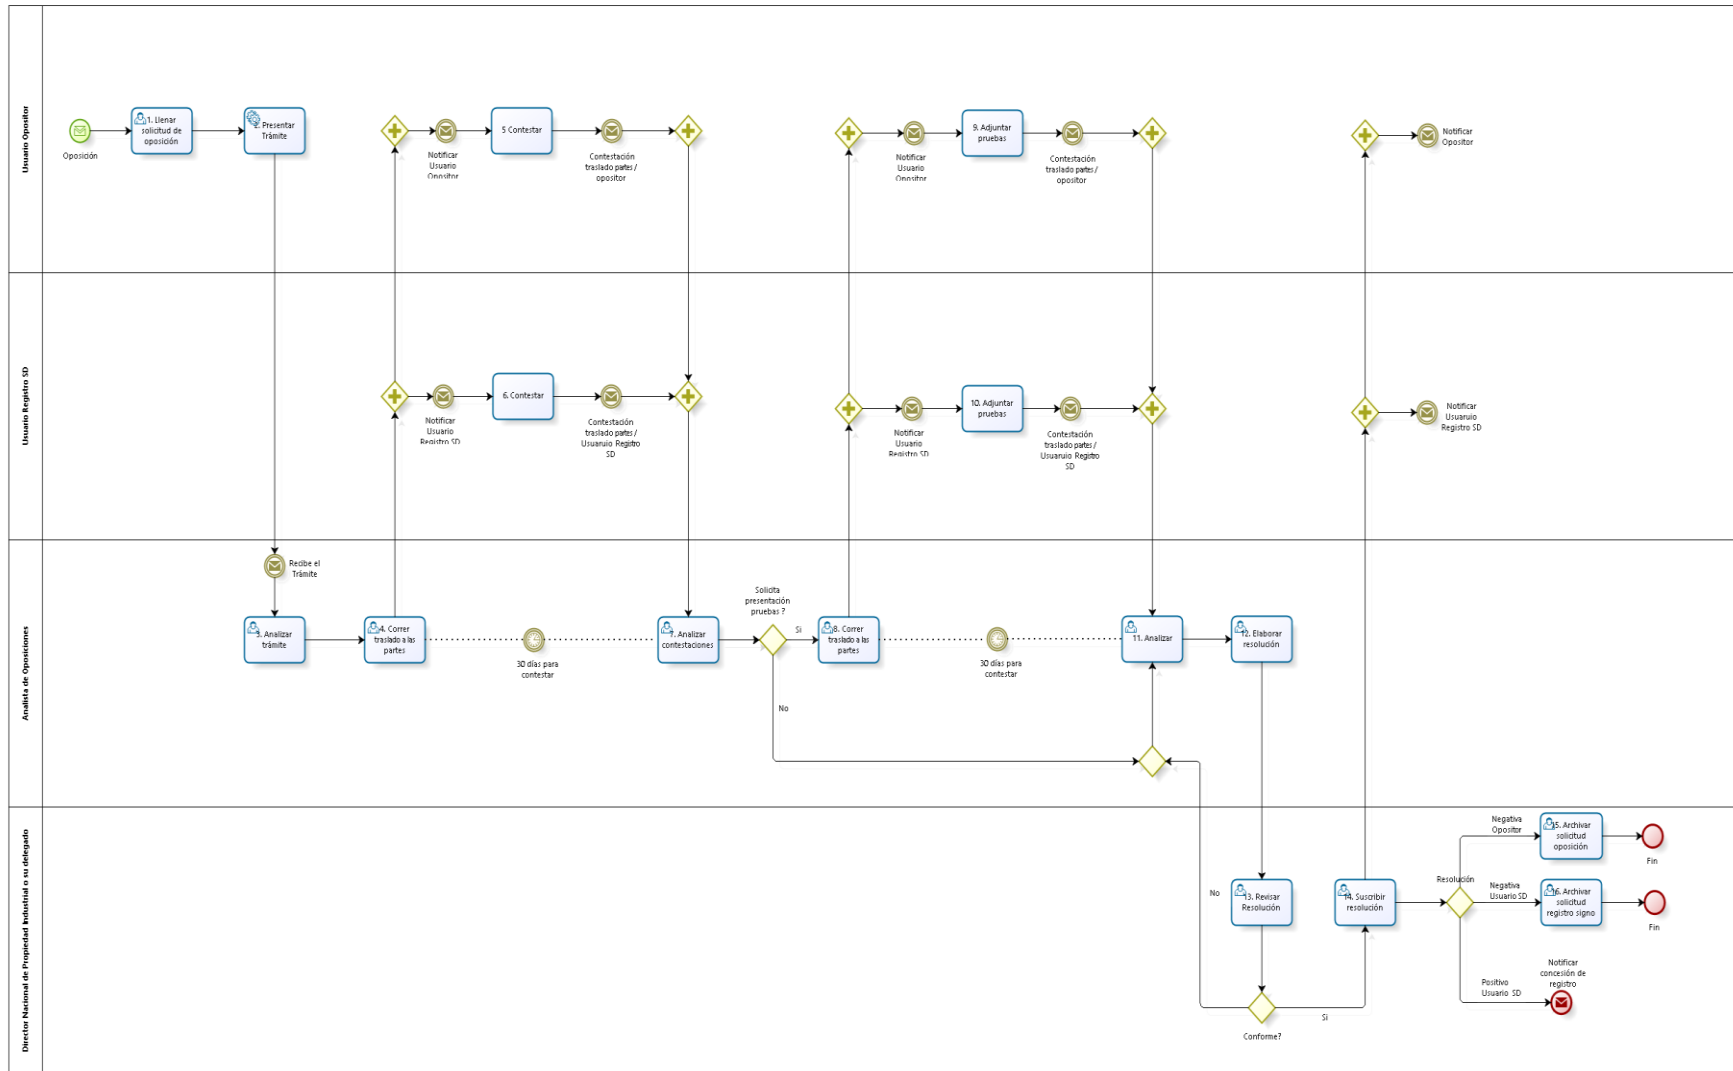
Usuario Opositor

Oposición

1. Llenar solicitud de oposición

2. Presentar Trámite

Notificar Usuario Opositor

5 Contestar

Contestación traslado partes / opositor

Notificar Usuario Opositor

9. Adjuntar pruebas

Contestación traslado partes / opositor

Notificar Opositor

Usuario Registro SD

Notificar Usuario Registro SD

6. Contestar

Contestación traslado partes / Usuaruio Registro SD

Notificar Usuario Registro SD

10. Adjuntar pruebas

Contestación traslado partes / Usuaruio Registro SD

Notificar Usaruio Registro SD

Analista de Oposiciones

Recibe el Trámite

3. Analizar trámite

4. Correr traslado a las partes

30 días para contestar

7. Analizar contestaciones

Solicita presentación pruebas ?

Si

8. Correr traslado a las partes

30 días para contestar

11. Analizar

12. Elaborar resolución

No

Director Nacional de Propiedad Industrial o su delegado

No

13. Revisar Resolución

Conforme?

Si

14. Suscribir resolución

Resolución

Negativa Opositor

15. Archivar solicitud oposición

Fin

Negativa Usuario SD

16. Archivar solicitud registro signo

Fin

Positivo Usuario SD

Notificar concesión de registro